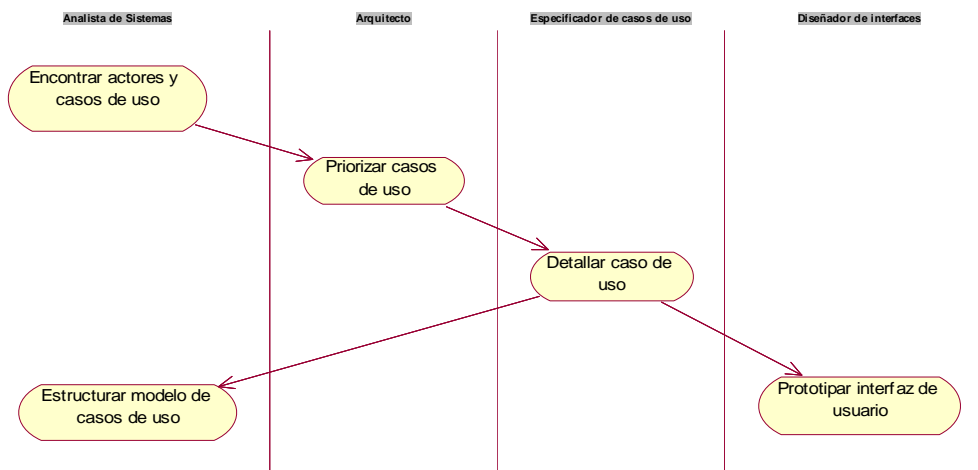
Analista de Sistemas

Arquitecto

Especificador de casos de uso

Diseñador de interfaces

Encontrar actores y casos de uso

Priorizar casos de uso

Detallar caso de uso

Estructurar modelo de casos de uso

Prototipar interf az de usuario